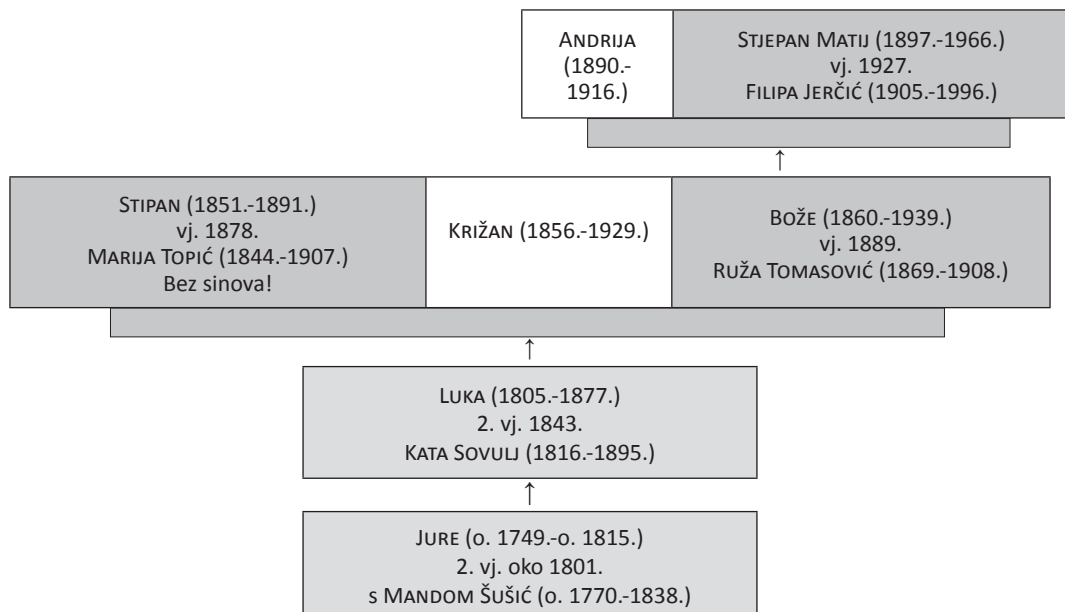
Andrija (1890.-1916.)

Stjepan Matij (1897.-1966.)
vj. 1927.
Filipa Jerčić (1905.-1996.)

Stipan (1851.-1891.)
vj. 1878.
Marija Topić (1844.-1907.)
Bez sinova!

Križan (1856.-1929.)

Bože (1860.-1939.)
vj. 1889.
Ruža Tomasović (1869.-1908.)

Luka (1805.-1877.)
2. vj. 1843.
Kata Sovulj (1816.-1895.)

Jure (o. 1749.-o. 1815.)
2. vj. oko 1801.
s Mandom Šušić (o. 1770.-1838.)